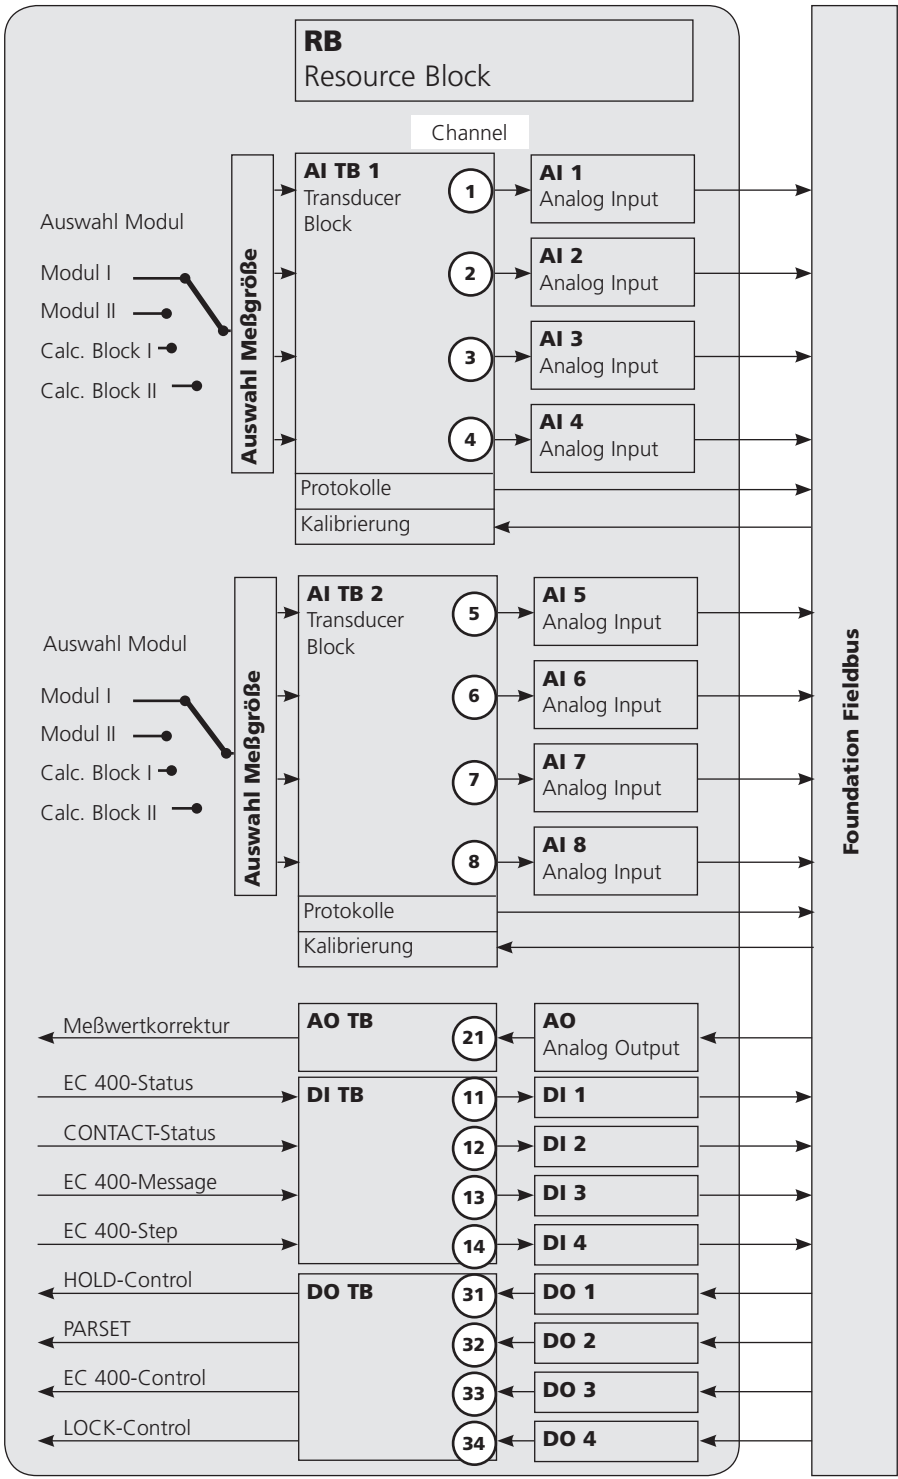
RB
Resource Block

Channel

Auswahl Modul
Modul I
Modul II
Calc. Block I
Calc. Block II

Auswahl Meßgröße

AI TB 1
Transducer Block

1
2
3
4

AI 1
Analog Input
AI 2
Analog Input
AI 3
Analog Input
AI 4
Analog Input

Protokolle
Kalibrierung

Auswahl Modul
Modul I
Modul II
Calc. Block I
Calc. Block II

Auswahl Meßgröße

AI TB 2
Transducer Block

5
6
7
8

AI 5
Analog Input
AI 6
Analog Input
AI 7
Analog Input
AI 8
Analog Input

Protokolle
Kalibrierung

Meßwertkorrektur
AO TB
21
AO
Analog Output

EC 400-Status
CONTACT-Status
EC 400-Message
EC 400-Step
DI TB
11
12
13
14
DI 1
DI 2
DI 3
DI 4

HOLD-Control
PARSET
EC 400-Control
LOCK-Control
DO TB
31
32
33
34
DO 1
DO 2
DO 3
DO 4

Foundation Fieldbus